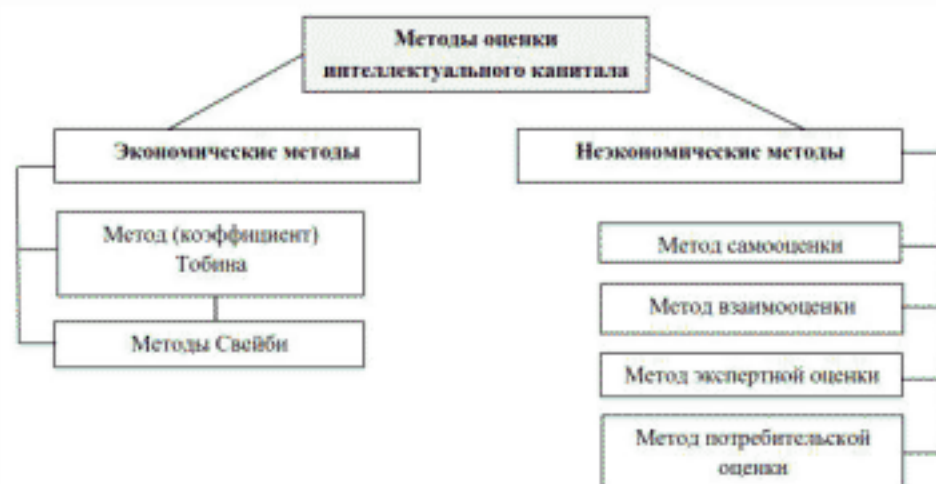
Методы оценки интеллектуального капитала

Экономические методы

Метод (коэффициент) Тобина

Методы Свейби

Неэкономические методы

Метод самооценки

Метод взаимооценки

Метод экспертной оценки

Метод потребительской оценки